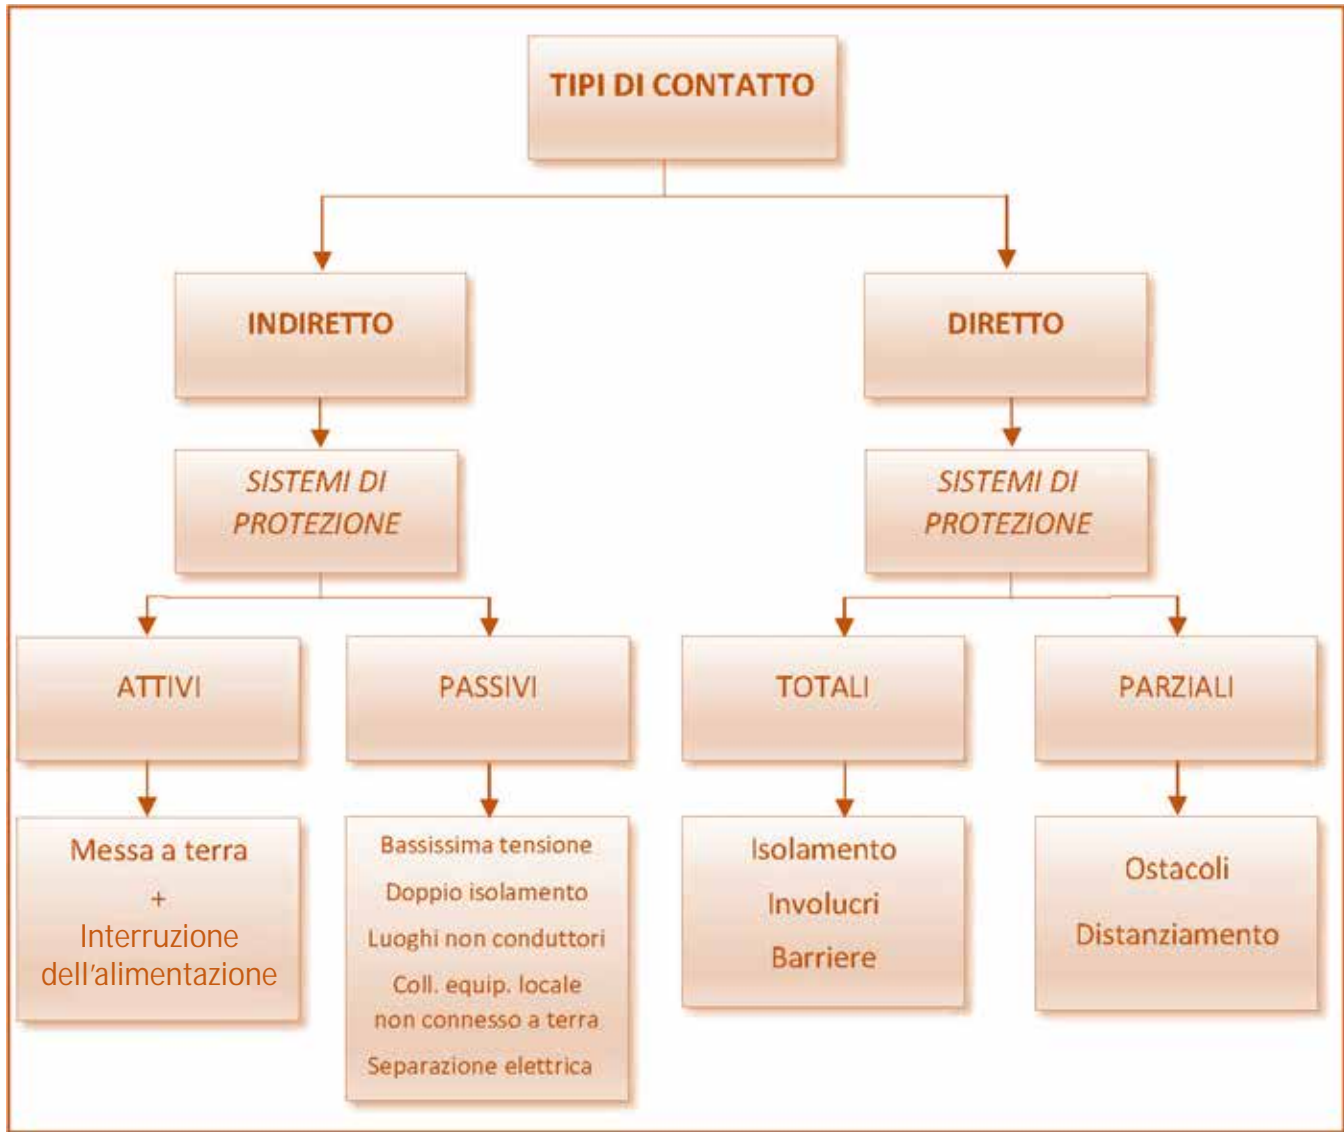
TIPI DI CONTATTO

INDIRETTO

DIRETTO

SISTEMI DI PROTEZIONE

SISTEMI DI PROTEZIONE

ATTIVI

PASSIVI

TOTALI

PARZIALI

Messa a terra
+
Interruzione dell'alimentazione

Bassissima tensione
Doppio isolamento
Luoghi non conduttori
Coll. equip. locale non connesso a terra
Separazione elettrica

Isolamento
Involucri
Barriere

Ostacoli
Distanziamento